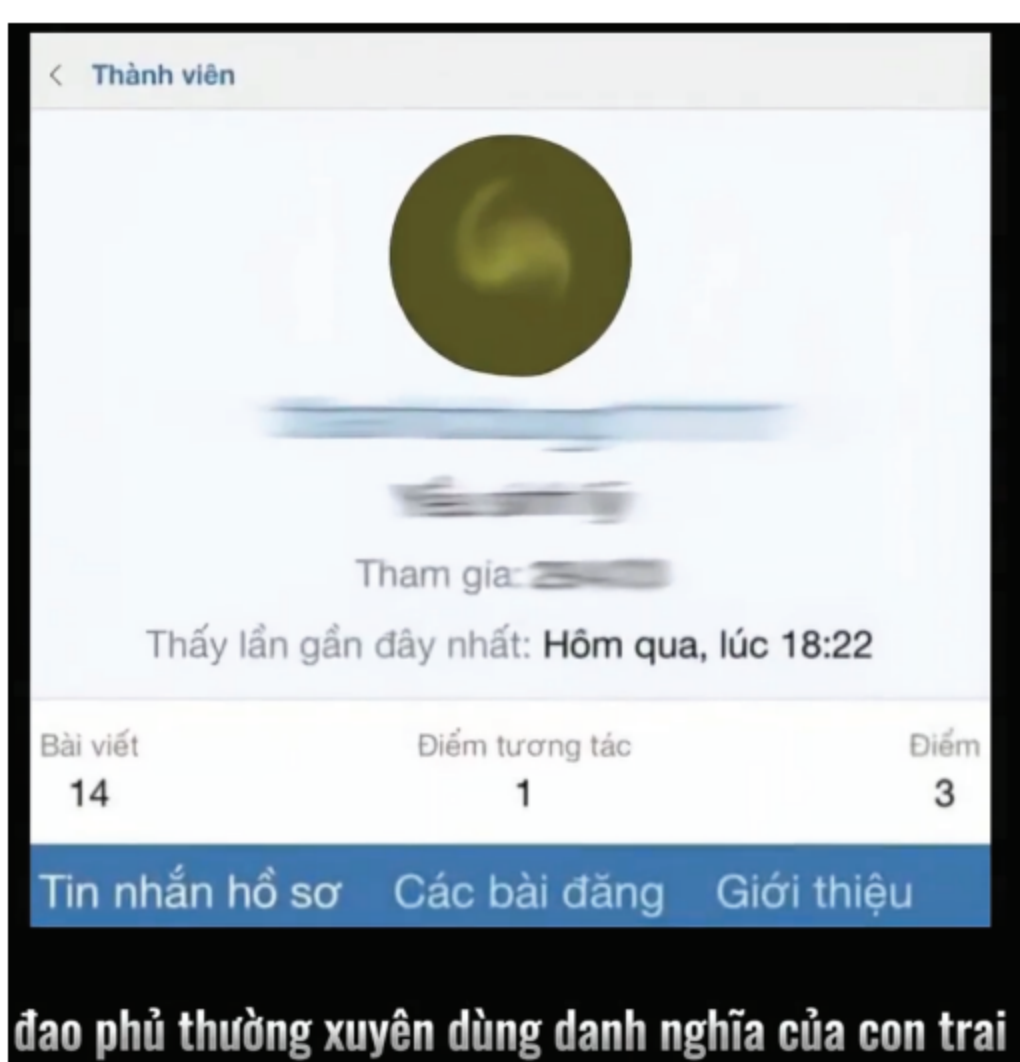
< Thành viên

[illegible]

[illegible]

Tham gia: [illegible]

Thấy lần gần đây nhất: Hôm qua, lúc 18:22

| Bài viết | Điểm tương tác | Điểm |
|---|---|---|
| 14 | 1 | 3 |

Tin nhắn hồ sơ Các bài đăng Giới thiệu

đao phủ thường xuyên dùng danh nghĩa của con trai